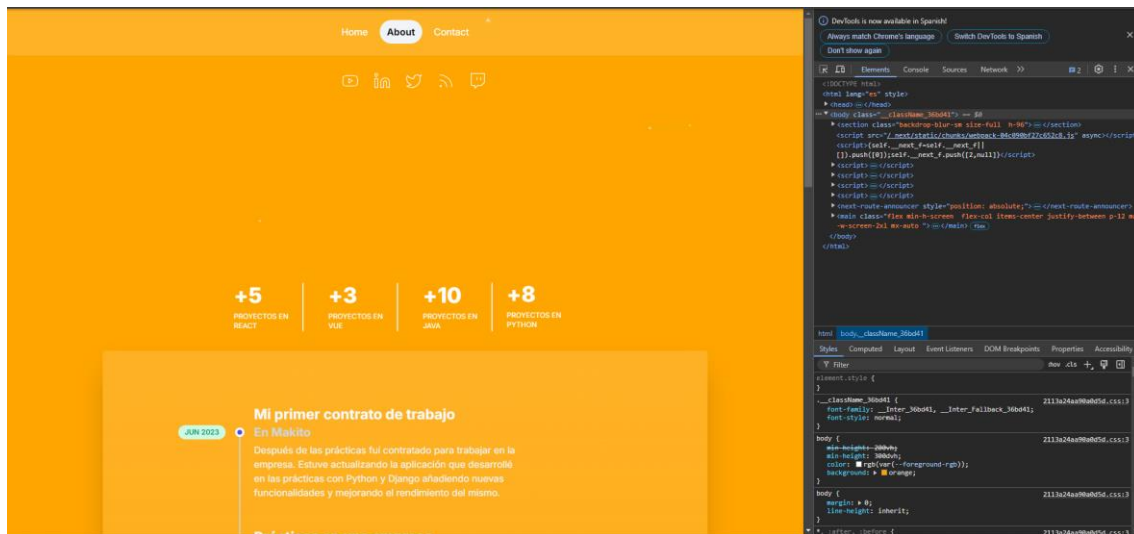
Home About Contact

+5 PROYECTOS EN REACT

+3 PROYECTOS EN VUE

+10 PROYECTOS EN JAVA

+8 PROYECTOS EN PYTHON

JUN 2023

Mi primer contrato de trabajo

En Makito

Después de las prácticas fui contratado para trabajar en la empresa. Estuve actualizando la aplicación que desarrollé en las prácticas con Python y Django añadiendo nuevas funcionalidades y mejorando el rendimiento del mismo.

DevTools is now available in Spanish!

Always match Chrome's language | Switch DevTools to Spanish | Don't show again

Elements Console Sources Network >>

<!DOCTYPE html>
<html lang="es" style>
▶ <head> ⋯ </head>
⋯ ▼ <body class="__className_36bd41"> == $0
▶ <section class="backdrop-blur-sm size-full h-96"> ⋯ </section>
<script src="/_next/static/chunks/webpack-04c090bf27c652c8.js" async></script>
<script>(self.__next_f=self.__next_f||[]).push([0]);self.__next_f.push([2,null])</script>
▶ <script> ⋯ </script>
▶ <script> ⋯ </script>
▶ <script> ⋯ </script>
▶ <script> ⋯ </script>
▶ <next-route-announcer style="position: absolute;"> ⋯ </next-route-announcer>
▶ <main class="flex min-h-screen flex-col items-center justify-between p-12 m -w-screen-2xl mx-auto "> ⋯ </main> flex
</body>
</html>

html body.__className_36bd41

Styles Computed Layout Event Listeners DOM Breakpoints Properties Accessibility

Filter :hov .cls

element.style {
}

.__className_36bd41 { 2113a24aa90a0d5d.css:3
font-family: __Inter_36bd41, __Inter_Fallback_36bd41;
font-style: normal;
}

body { 2113a24aa90a0d5d.css:3
min-height: 200vh;
min-height: 300dvh;
color: rgb(var(--foreground-rgb));
background: ▶ orange;
}

body { 2113a24aa90a0d5d.css:3
margin: ▶ 0;
line-height: inherit;
}

*, ::after, ::before { 2113a24aa90a0d5d.css:3